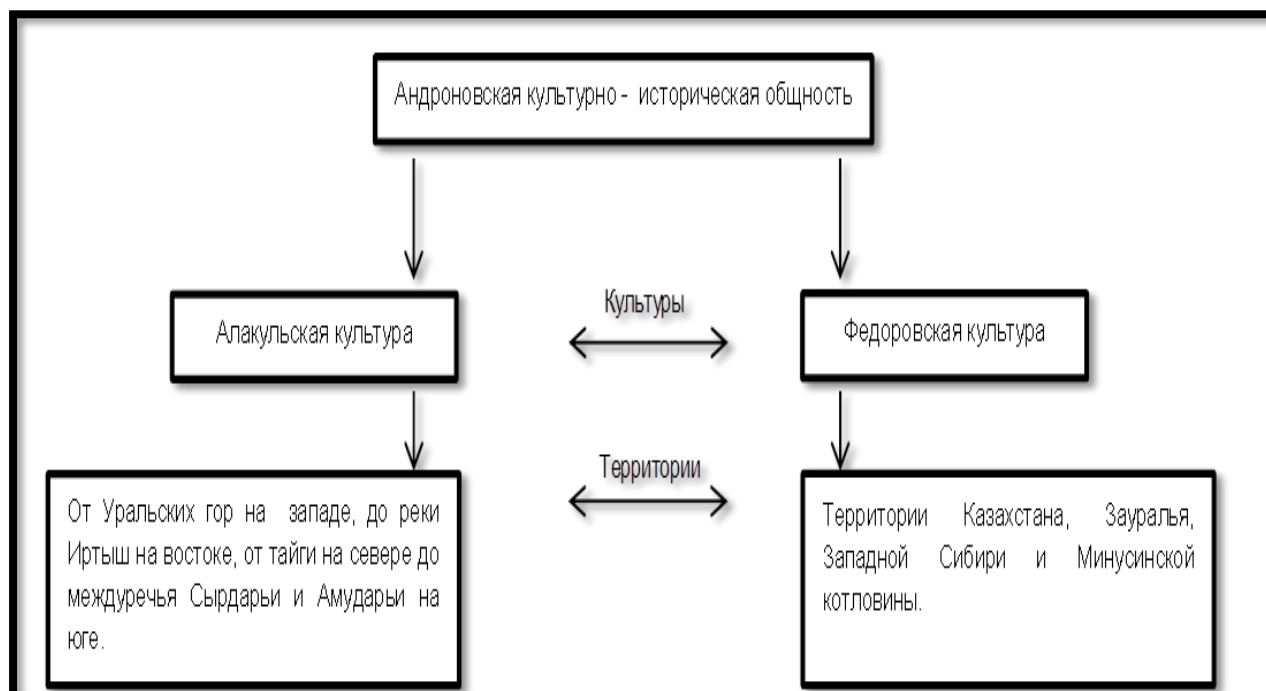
Андроновская культурно - историческая общность

Алакульская культура

Культуры

Федоровская культура

Территории

От Уральских гор на западе, до реки Иртыш на востоке, от тайги на севере до междуречья Сырдарьи и Амударьи на юге.

Территории Казахстана, Зауралья, Западной Сибири и Минусинской котловины.